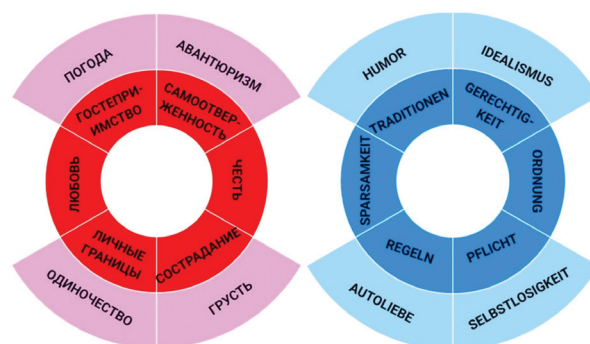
ПОГОДА
АВАНТЮРИЗМ
ГОСТЕПРИИМСТВО
САМООТВЕРЖЕННОСТЬ
ЛЮБОВЬ
ЧЕСТЬ
ЛИЧНЫЕ ГРАНИЦЫ
СОСТРАДАНИЕ
ОДИНОЧЕСТВО
ГРУСТЬ

HUMOR
IDEALISMUS
TRADITIONEN
GERECHTIGKEIT
SPARSAMKEIT
ORDNUNG
REGELN
PFLICHT
AUTOLIEBE
SELBSTLOSIGKEIT